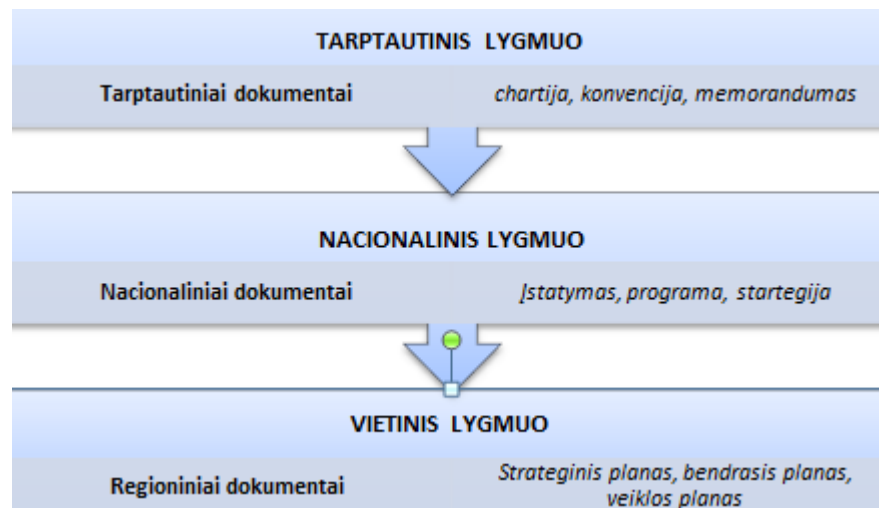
TARPTAUTINIS LYGMUO

Tarptautiniai dokumentai

chartija, konvencija, memorandumas

NACIONALINIS LYGMUO

Nacionaliniai dokumentai

Įstatymas, programa, startegija

VIETINIS LYGMUO

Regioniniai dokumentai

Strateginis planas, bendrasis planas, veiklos planas